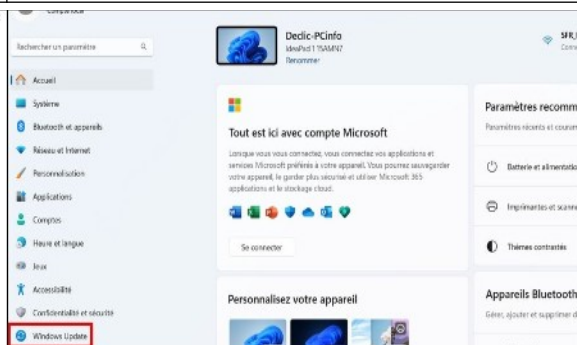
Compte local

Rechercher un paramètre

Accueil
Système
Bluetooth et appareils
Réseau et Internet
Personnalisation
Applications
Comptes
Heure et langue
Jeux
Accessibilité
Confidentialité et sécurité
Windows Update

Declic-PCinfo
IdeaPad 1 15AMN7
Renommer

SFR_
Conn

Tout est ici avec compte Microsoft

Lorsque vous vous connectez, vous connectez vos applications et services Microsoft préférés à votre appareil. Vous pourrez sauvegarder votre appareil, le garder plus sécurisé et utiliser Microsoft 365 applications et le stockage cloud.

Se connecter

Personnalisez votre appareil

Paramètres recomm
Paramètres récents et courants

Batterie et alimentatio
Imprimantes et scann
Thèmes contrastés

Appareils Bluetooth
Gérer, ajouter et supprimer d